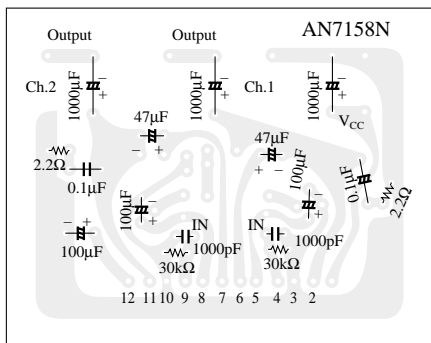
Output

Output

AN7158N

Ch.2

1000µF

−

+

1000µF

−

+

Ch.1

1000µF

−

+

$V_{CC}$

47µF

− +

47µF

+ −

100µF

2.2Ω

0.1µF

0.1µF

2.2Ω

− +

100µF

100µF

IN

1000pF

30kΩ

IN

1000pF

30kΩ

12 11 10 9 8 7 6 5 4 3 2